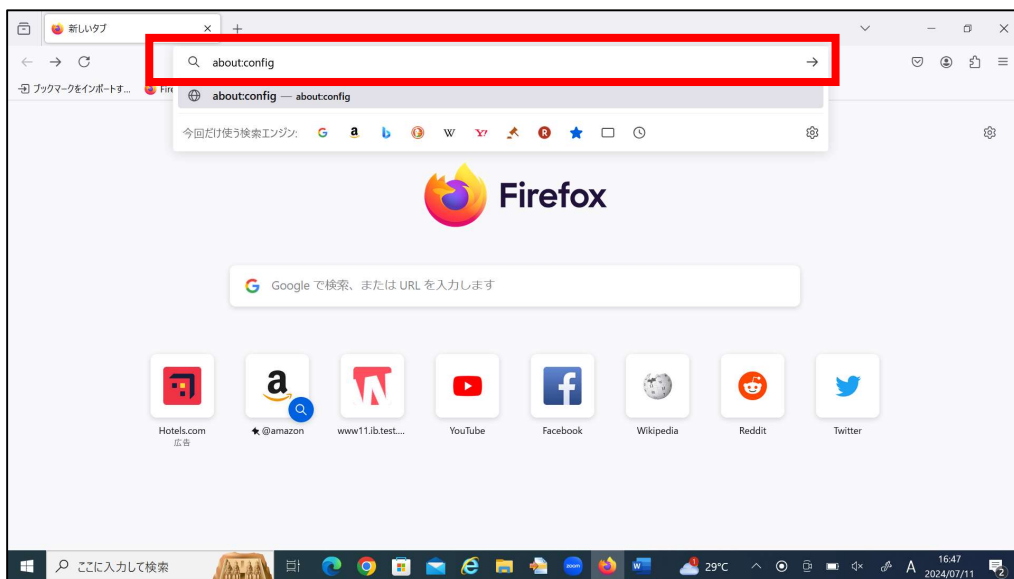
新しいタブ ×
+

about:config

ブックマークをインポートす... Fir

about:config — about:config

今回だけ使う検索エンジン:

Firefox

Google で検索、または URL を入力します

Hotels.com
広告

@amazon

www11.ib.test....

YouTube

Facebook

Wikipedia

Reddit

Twitter

ここに入力して検索

29°C

A

16:47
2024/07/11

2